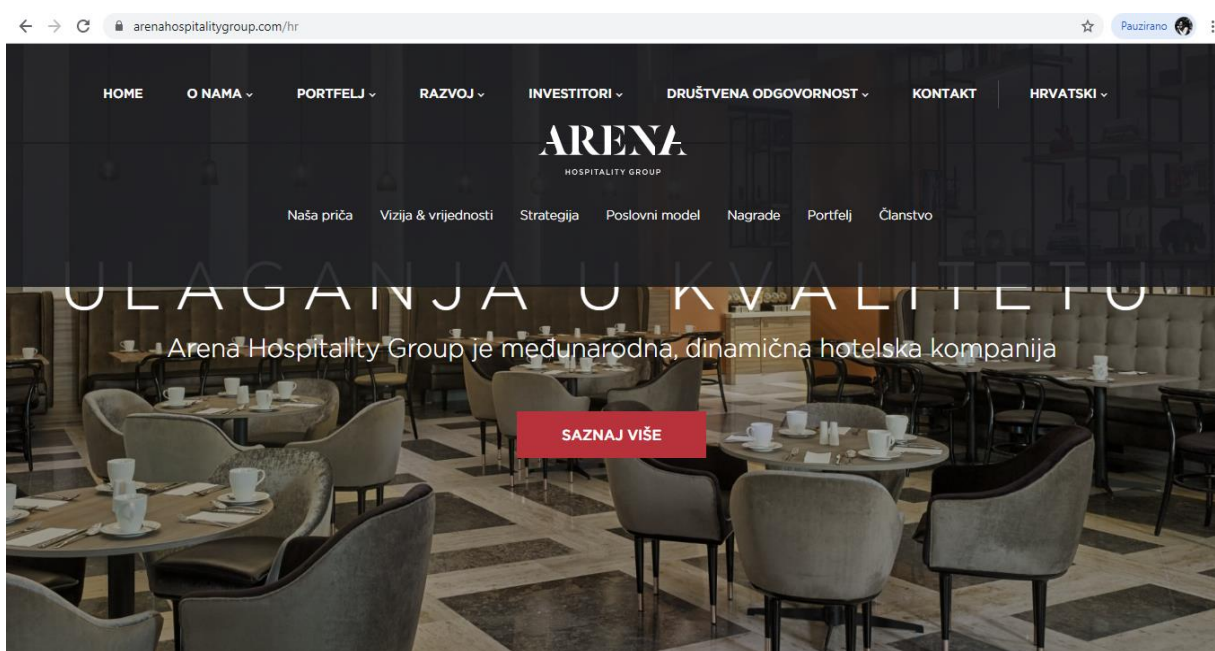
arenahospitalitygroup.com/hr

Pauzirano

HOME O NAMA PORTFELJ RAZVOJ INVESTITORI DRUŠTVENA ODGOVORNOST KONTAKT HRVATSKI

ARENA
HOSPITALITY GROUP

Naša priča Vizija & vrijednosti Strategija Poslovni model Nagrade Portfelj Članstvo

ULAGANJA U KVALITETU

Arena Hospitality Group je međunarodna, dinamična hotelska kompanija

SAZNAJ VIŠE